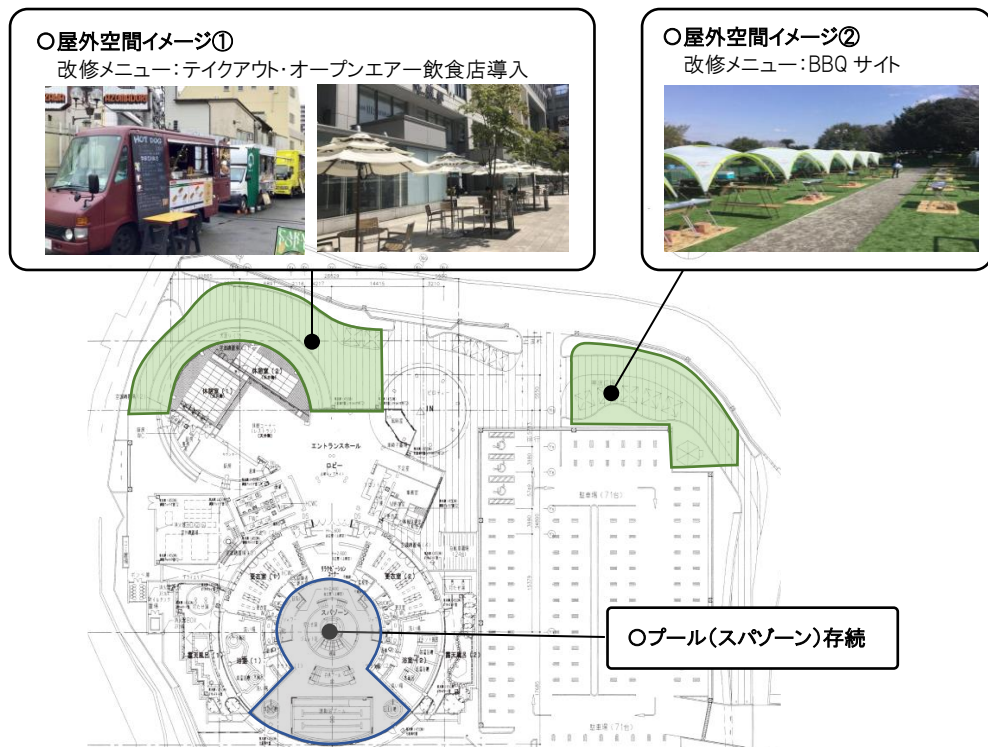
○屋外空間イメージ①
改修メニュー：テイクアウト・オープンエアー飲食店導入

○屋外空間イメージ②
改修メニュー：BBQ サイト

HOT DOG

休憩室（1）
休憩室（2）
エントランスホール
ロビー
IN
スパゾーン
浴室（1）
浴室（2）
露天風呂（1）
露天風呂（2）
駐車場（71台）
駐車場（71台）

○プール（スパゾーン）存続